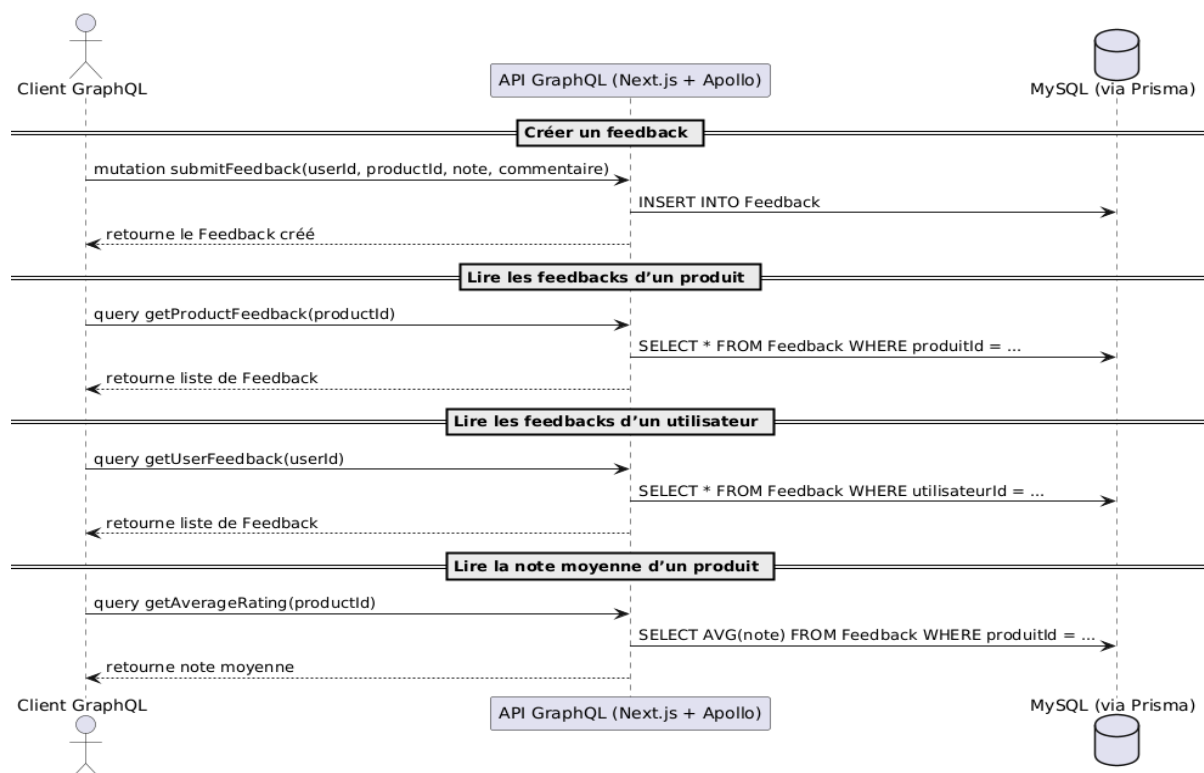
Client GraphQL

API GraphQL (Next.js + Apollo)

MySQL (via Prisma)

Créer un feedback

mutation submitFeedback(userId, productId, note, commentaire)

INSERT INTO Feedback

retourne le Feedback créé

Lire les feedbacks d'un produit

query getProductFeedback(productId)

SELECT * FROM Feedback WHERE produitId = ...

retourne liste de Feedback

Lire les feedbacks d'un utilisateur

query getUserFeedback(userId)

SELECT * FROM Feedback WHERE utilisateurId = ...

retourne liste de Feedback

Lire la note moyenne d'un produit

query getAverageRating(productId)

SELECT AVG(note) FROM Feedback WHERE produitId = ...

retourne note moyenne

Client GraphQL

API GraphQL (Next.js + Apollo)

MySQL (via Prisma)